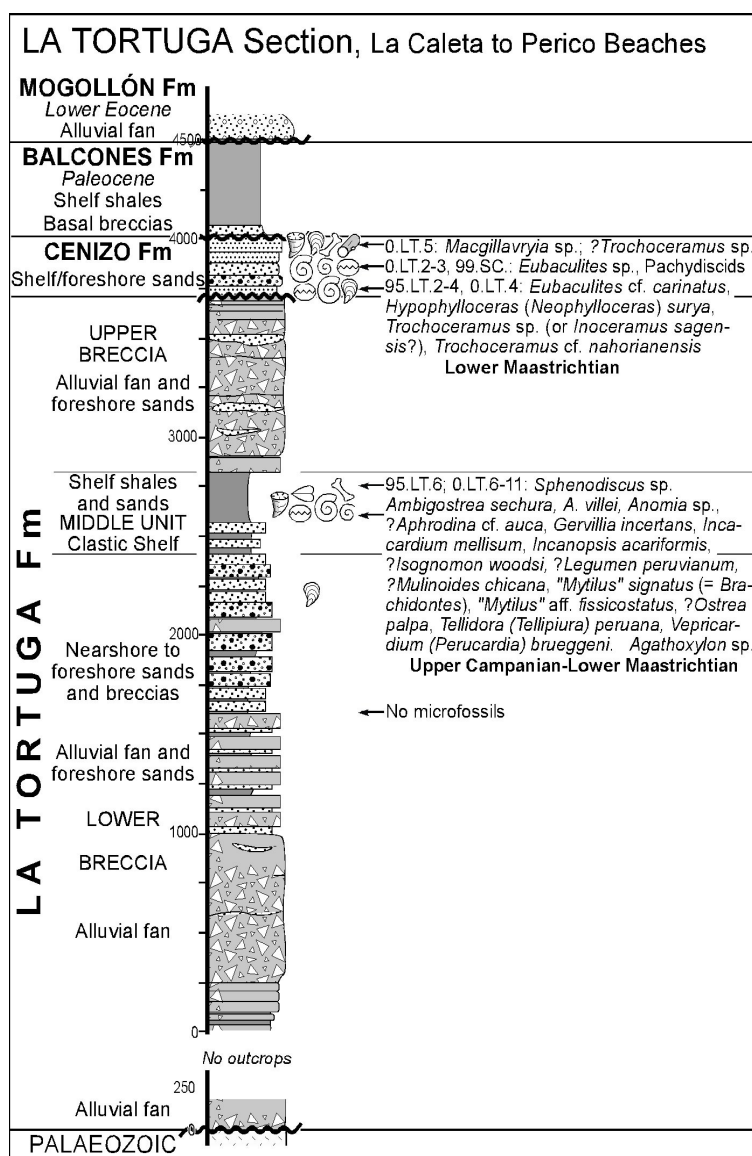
LA TORTUGA Section, La Caleta to Perico Beaches

MOGOLLÓN Fm
Lower Eocene
Alluvial fan

4500

BALCONES Fm
Paleocene
Shelf shales
Basal breccias

4000

CENIZO Fm
Shelf/foreshore sands

0.LT.5: Macgillavryia sp.; ?Trochoceramus sp.
0.LT.2-3, 99.SC.: Eubaculites sp., Pachydiscids
95.LT.2-4, 0.LT.4: Eubaculites cf. carinatus, Hypophylloceras (Neophylloceras) surya, Trochoceramus sp. (or Inoceramus sagensis?), Trochoceramus cf. nahorianensis
Lower Maastrichtian

UPPER BRECCIA
Alluvial fan and foreshore sands

3000

Shelf shales and sands
MIDDLE UNIT
Clastic Shelf

95.LT.6; 0.LT.6-11: Sphenodiscus sp. Ambigostrea sechura, A. villei, Anomia sp., ?Aphrodina cf. auca, Gervillia incertans, Incacardium mellisum, Incanopsis acariformis, ?Isognomon woodsi, ?Legumen peruvianum, ?Mulinoides chicana, "Mytilus" signatus (= Brachidontes), "Mytilus" aff. fissicostatus, ?Ostrea palpa, Tellidora (Tellipiura) peruana, Vepricardium (Perucardia) brueggeni. Agathoxylon sp.
Upper Campanian-Lower Maastrichtian

2000

Nearshore to foreshore sands and breccias

No microfossils

Alluvial fan and foreshore sands

LOWER

1000

BRECCIA

Alluvial fan

0

LA TORTUGA Fm

No outcrops

250

Alluvial fan

0

PALAEOZOIC